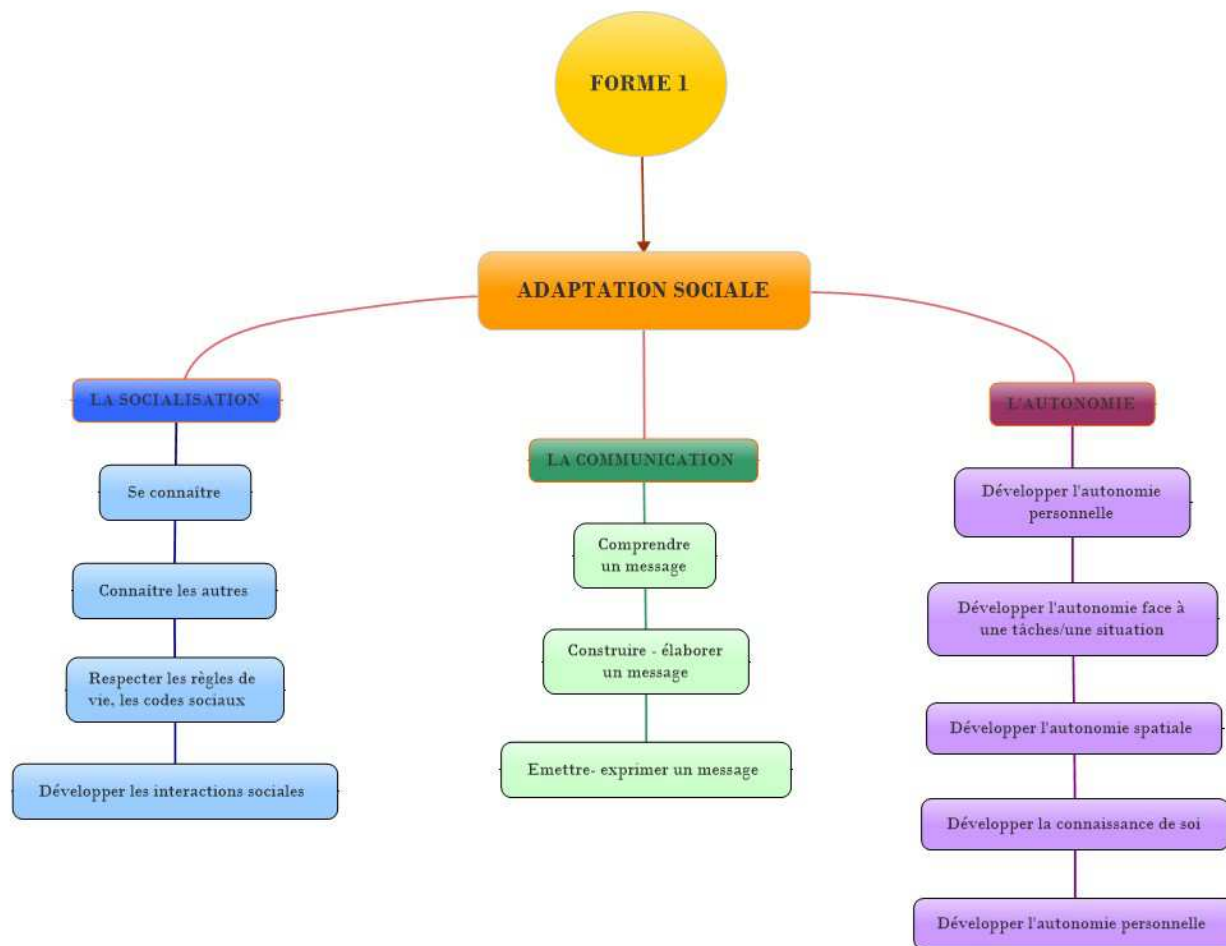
FORME 1

ADAPTATION SOCIALE

LA SOCIALISATION

Se connaître

Connaître les autres

Respecter les règles de vie, les codes sociaux

Développer les interactions sociales

LA COMMUNICATION

Comprendre un message

Construire - élaborer un message

Emettre- exprimer un message

L'AUTONOMIE

Développer l'autonomie personnelle

Développer l'autonomie face à une tâches/une situation

Développer l'autonomie spatiale

Développer la connaissance de soi

Développer l'autonomie personnelle